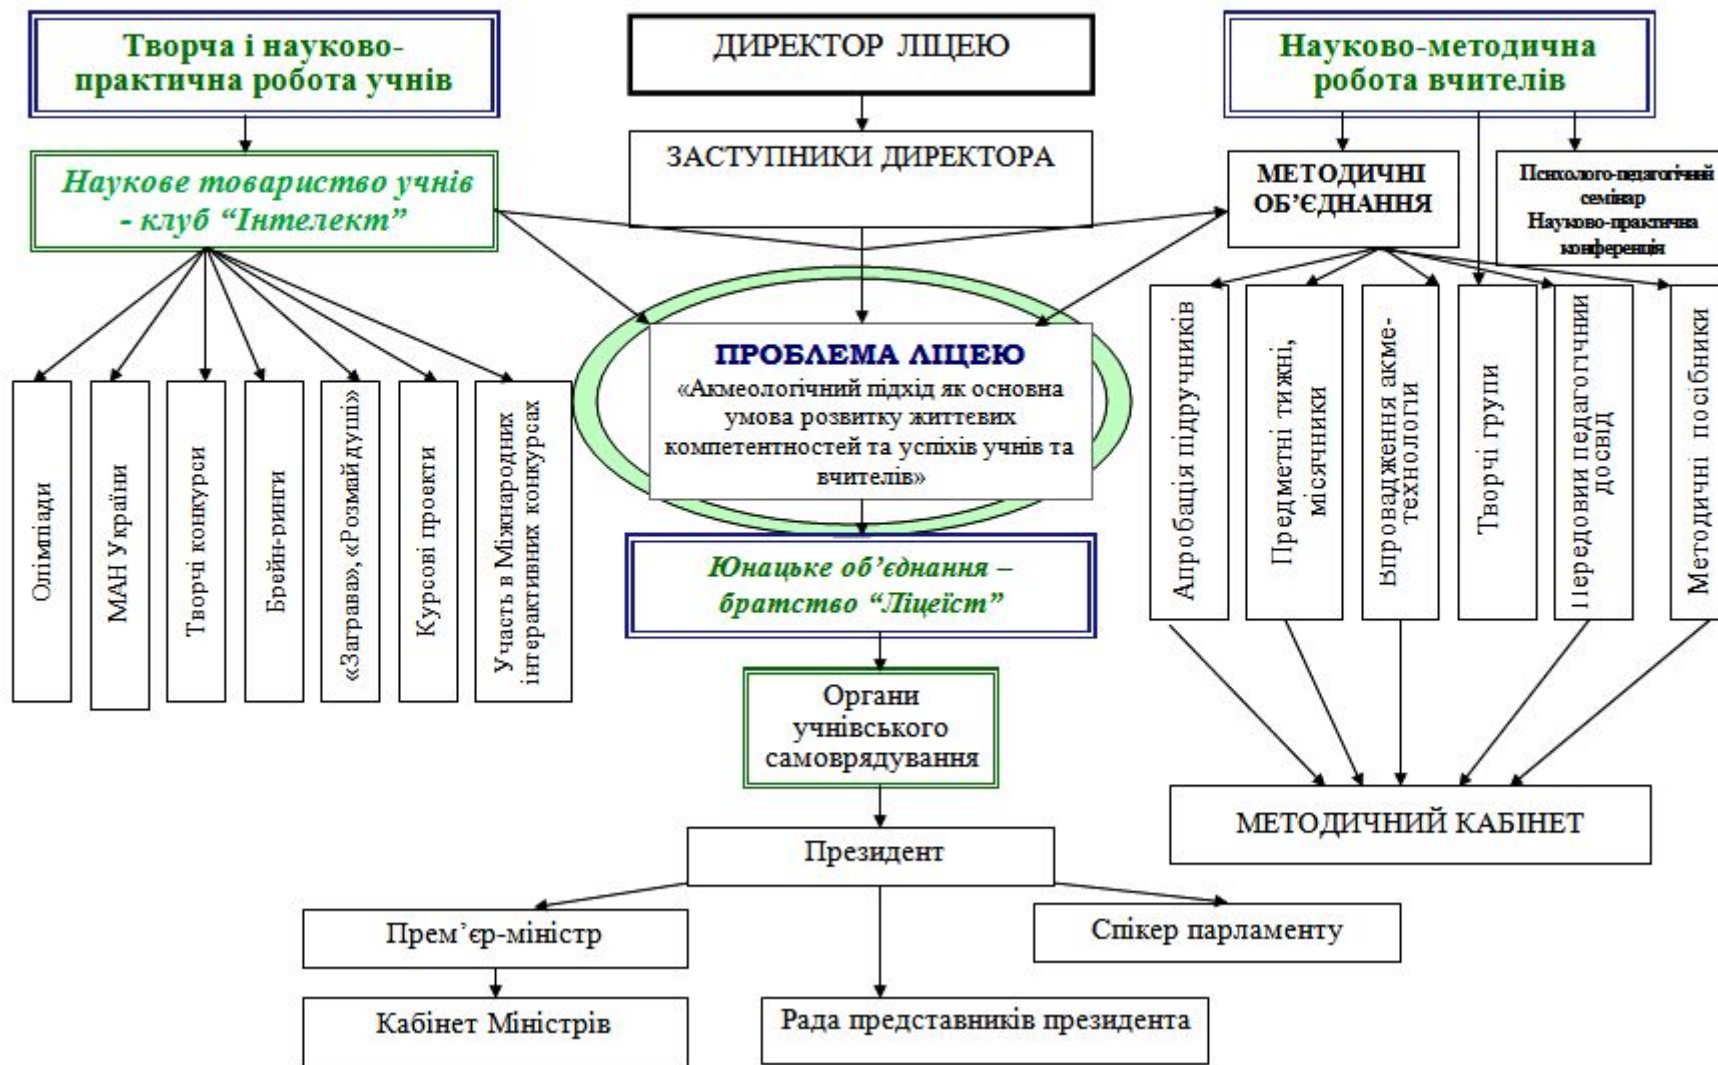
Творча і науково-практична робота учнів

ДИРЕКТОР ЛІЦЕЮ

Науково-методична робота вчителів

ЗАСТУПНИКИ ДИРЕКТОРА

Наукове товариство учнів - клуб "Інтелект"

МЕТОДИЧНІ ОБ'ЄДНАННЯ

Психолого-педагогічний семінар
Науково-практична конференція

Олімпіади

МАН України

Творчі конкурси

Брейн-ринги

«Заграва», «Розмай душі»

Курсові проекти

Участь в Міжнародних інтерактивних конкурсах

ПРОБЛЕМА ЛІЦЕЮ
«Акмеологічний підхід як основна умова розвитку життєвих компетентностей та успіхів учнів та вчителів»

Апробація підручників

Предметні тижні, місячники

Впровадження акме-технологій

Творчі групи

Передовий педагогічний досвід

Методичні посібники

Юнацьке об'єднання – братство "Ліцеїст"

Органи учнівського самоврядування

МЕТОДИЧНИЙ КАБІНЕТ

Президент

Прем'єр-міністр

Спікер парламенту

Кабінет Міністрів

Рада представників президента